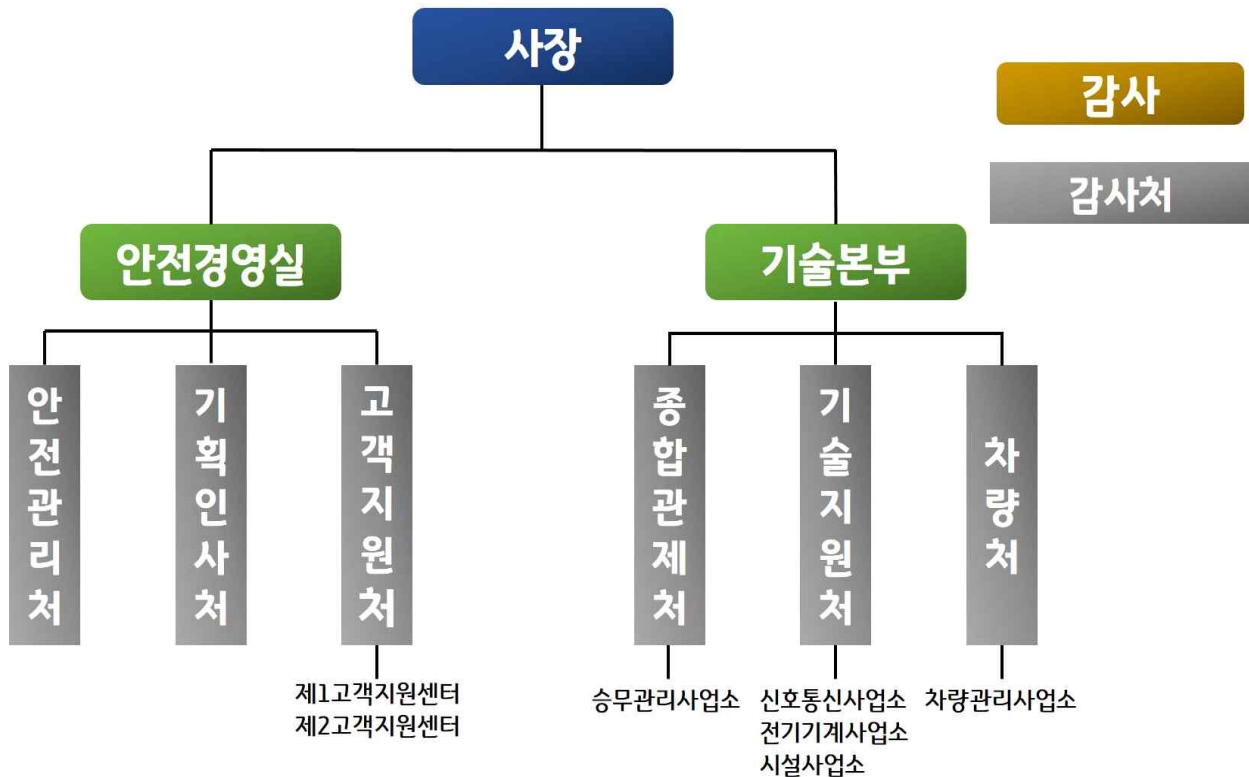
사장

감사

감사처

안전경영실

기술본부

안전관리처

기획인사처

고객지원처

제1고객지원센터
제2고객지원센터

종합관제처

승무관리사업소

기술지원처

신호통신사업소
전기기계사업소
시설사업소

차량처

차량관리사업소